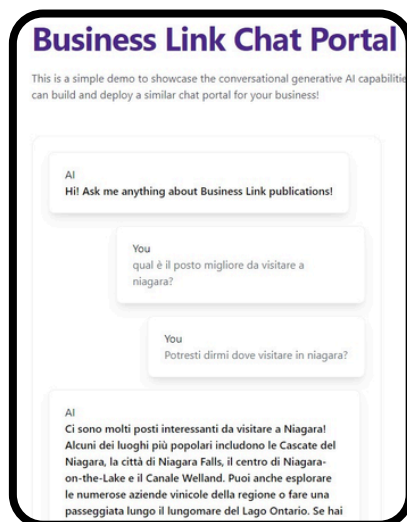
Business Link Chat Portal

This is a simple demo to showcase the conversational generative AI capabilitie can build and deploy a similar chat portal for your business!

AI
Hi! Ask me anything about Business Link publications!

You
qual è il posto migliore da visitare a niagara?

You
Potresti dirmi dove visitare in niagara?

AI
Ci sono molti posti interessanti da visitare a Niagara! Alcuni dei luoghi più popolari includono le Cascate del Niagara, la città di Niagara Falls, il centro di Niagara-on-the-Lake e il Canale Welland. Puoi anche esplorare le numerose aziende vinicole della regione o fare una passeggiata lungo il lungomare del Lago Ontario. Se hai